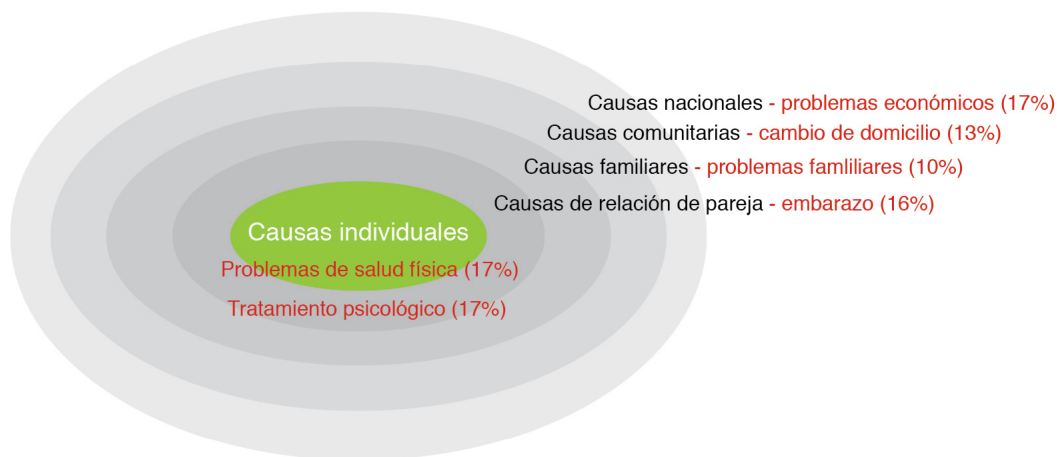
Causas nacionales - problemas económicos (17%)
Causas comunitarias - cambio de domicilio (13%)
Causas familiares - problemas famliliares (10%)
Causas de relación de pareja - embarazo (16%)

Causas individuales
Problemas de salud física (17%)
Tratamiento psicológico (17%)